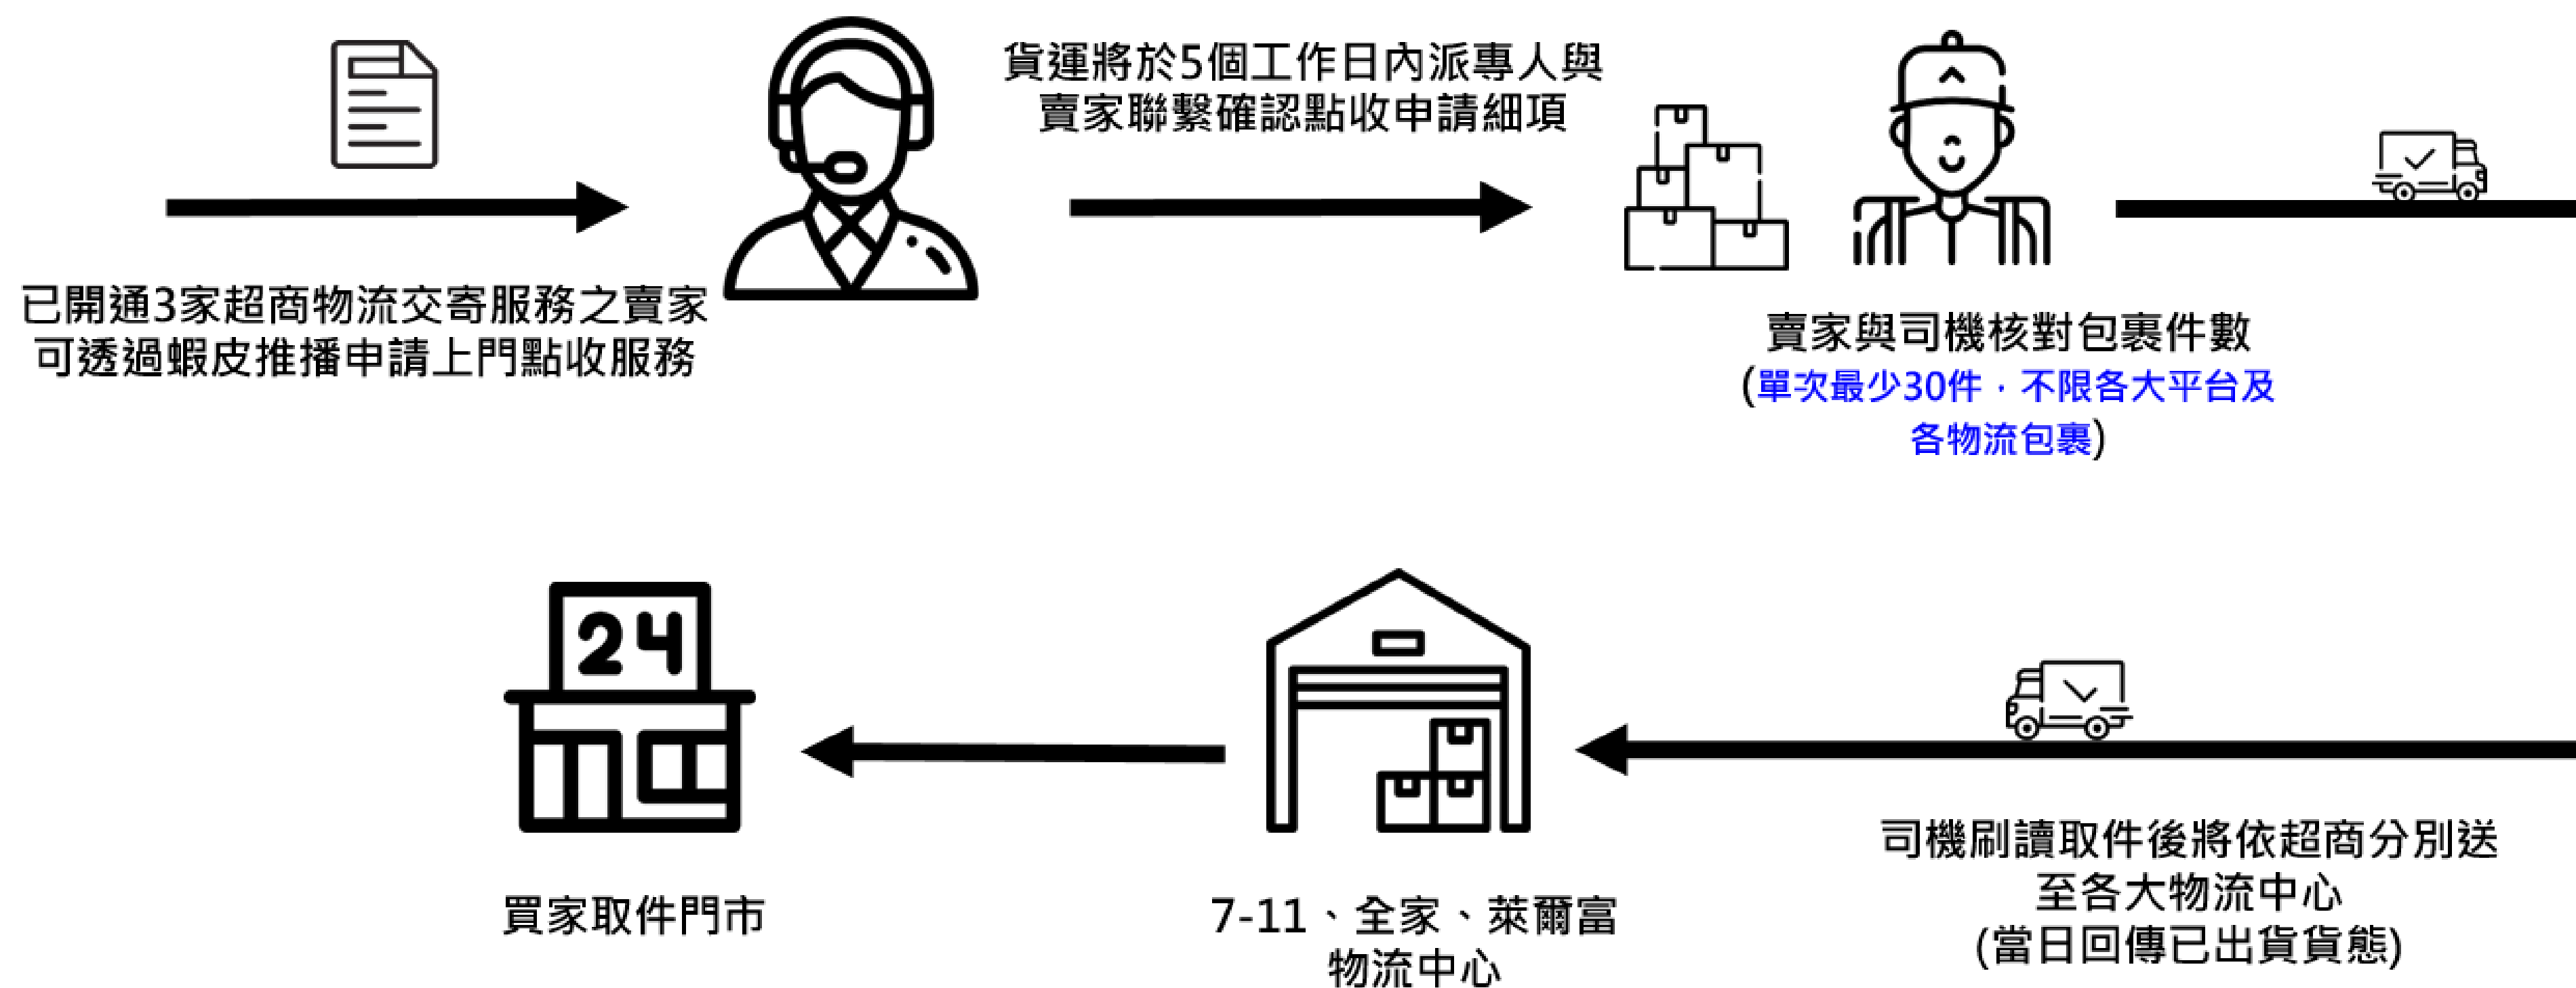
已開通3家超商物流交寄服務之賣家可透過蝦皮推播申請上門點收服務

貨運將於5個工作日內派專人與賣家聯繫確認點收申請細項

賣家與司機核對包裹件數
(單次最少30件，不限各大平台及各物流包裹)

司機刷讀取件後將依超商分別送至各大物流中心
(當日回傳已出貨貨態)

7-11、全家、萊爾富物流中心

24

買家取件門市